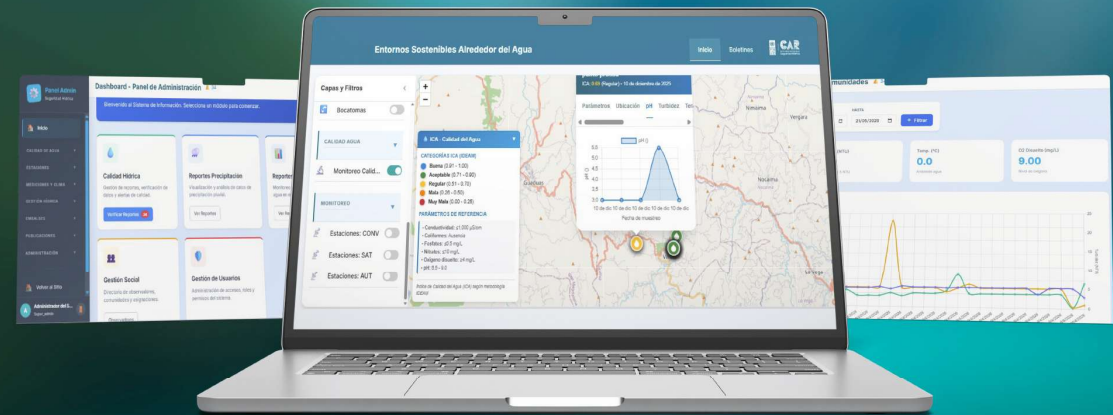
Panel Admin
Inicio
Volver al Sitio
Administrador del S...
Super_admin

Dashboard - Panel de Administración
Bienvenido al Sistema de Información. Seleccione un módulo para comenzar.

Calidad Hídrica
Gestión de reportes, verificación de datos y alertas de calidad.
Verificar Reportes

Reportes Precipitación
Visualización y análisis de datos de precipitación anuales.
Ver Reportes

Reportes

Gestión Social
Directorio de observadores, comunidades y vinculaciones.

Gestión de Usuarios
Administración de accesos, roles y permisos del sistema.

Entornos Sostenibles Alrededor del Agua
Inicio
Boletines
CAR

Capas y Filtros
Bocatomas
CALIDAD AGUA
Monitoreo Calid...
MONITOREO
Estaciones: CONV
Estaciones: SAT
Estaciones: AUT

ICA - Calidad del Agua
CATEGORÍAS ICA (IDEAM)
Buena (0.91 - 1.00)
Aceptable (0.71 - 0.90)
Regular (0.51 - 0.70)
Mala (0.26 - 0.50)
Muy Mala (0.00 - 0.25)
PARÁMETROS DE REFERENCIA
Índice de Calidad del Agua (ICA) según metodología IDEAM

ICA: 0.69 (Regular) - 10 de diciembre de 2025
Parámetros
Ubicación
pH
Turbidez
pH
6.0
5.5
5.0
4.5
4.0
3.5
3.0
10 de dic
Fecha de muestreo

Comunidades
Hasta
21/09/2025
Filtrar
Temp. (°C)
0.0
O2 Disuelto (mg/L)
9.00
Nimaima
Vergara
Nocaima